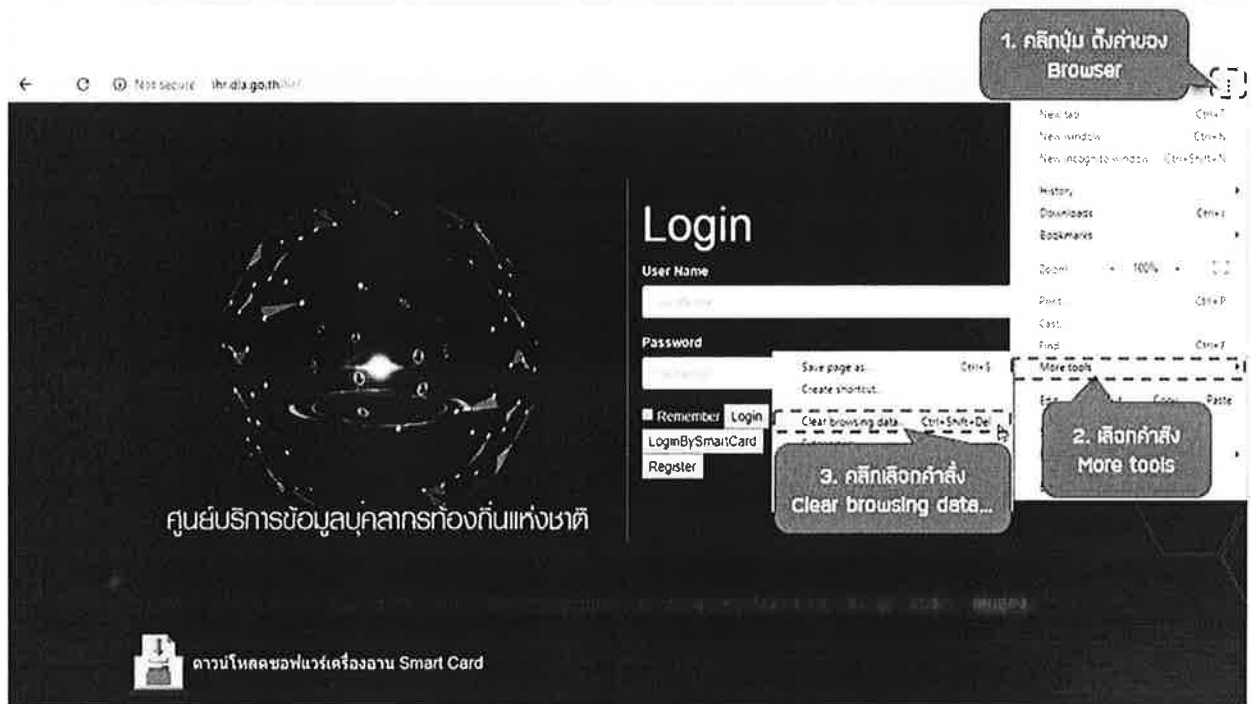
1. คลิกปุ่ม ตั้งค่าของ Browser

Not secure lhr.dla.go.th/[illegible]

New tab Ctrl+T
New window Ctrl+N
New incognito window Ctrl+Shift+N
History
Downloads Ctrl+J
Bookmarks
Zoom - 100% +
Print... Ctrl+P
Cast...
Find... Ctrl+F
More tools
Edit Cut Copy Paste

Login
User Name
Password
Remember Login
LoginBySmartCard
Register

Save page as... Ctrl+S
Create shortcut...
Clear browsing data... Ctrl+Shift+Del

2. เลือกคำสั่ง More tools

3. คลิกเลือกคำสั่ง Clear browsing data...

ศูนย์บริการข้อมูลบุคลากรท้องถิ่นแห่งชาติ

ดาวน์โหลดซอฟแวร์เครื่องอ่าน Smart Card